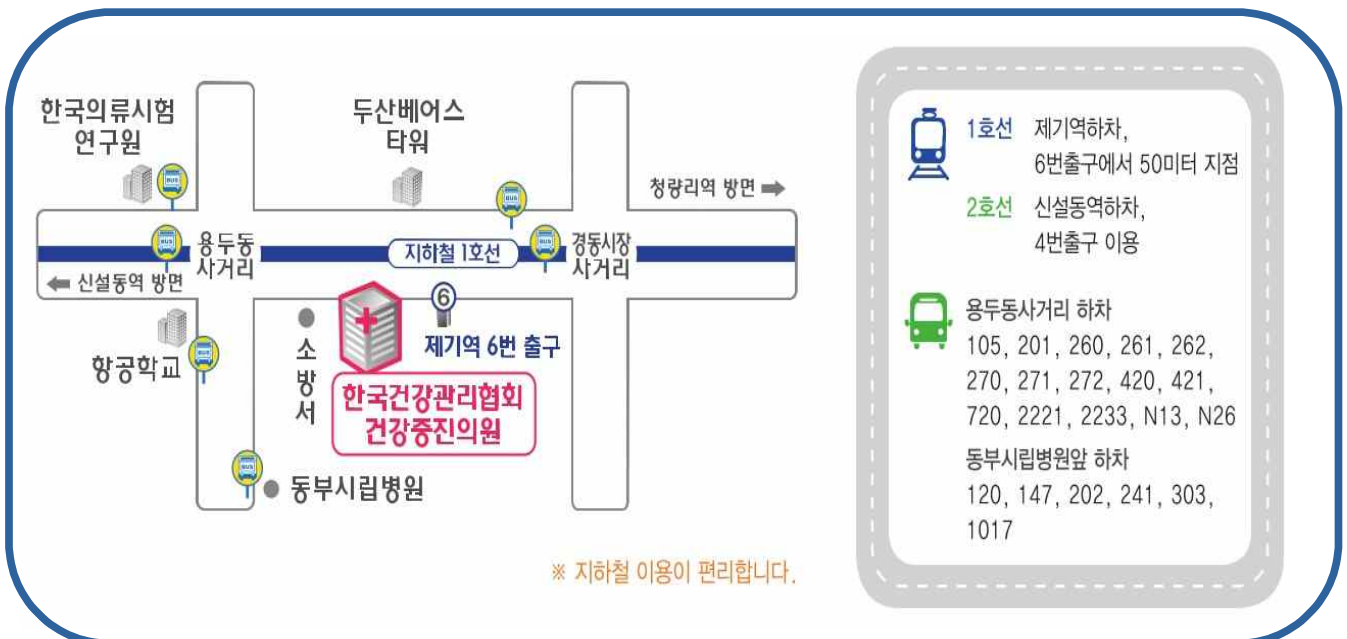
한국의류시험 연구원

두산베어스 타워

청량리역 방면

BUS

BUS

용두동 사거리

지하철 1호선

BUS

경동시장 사거리

신설동역 방면

6

제기역 6번 출구

BUS

항공학교

소방서

한국건강관리협회 건강증진의원

BUS

동부시립병원

※ 지하철 이용이 편리합니다.

1호선 제기역하차, 6번출구에서 50미터 지점

2호선 신설동역하차, 4번출구 이용

용두동사거리 하차
105, 201, 260, 261, 262, 270, 271, 272, 420, 421, 720, 2221, 2233, N13, N26

동부시립병원앞 하차
120, 147, 202, 241, 303, 1017